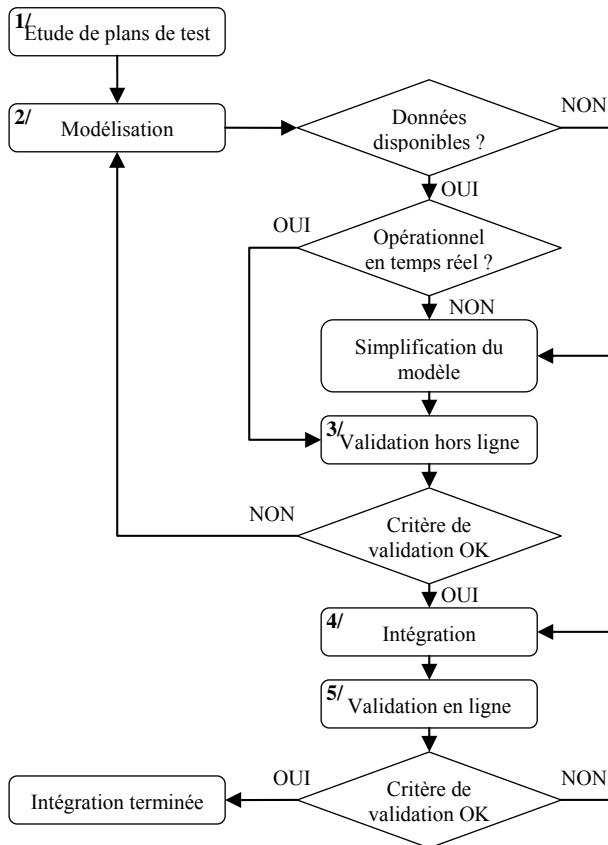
1/ Etude de plans de test

2/ Modélisation

Données disponibles ?

NON

OUI

OUI

Opérationnel en temps réel ?

NON

Simplification du modèle

3/ Validation hors ligne

NON

Critère de validation OK

OUI

4/ Intégration

5/ Validation en ligne

OUI

Critère de validation OK

NON

Intégration terminée